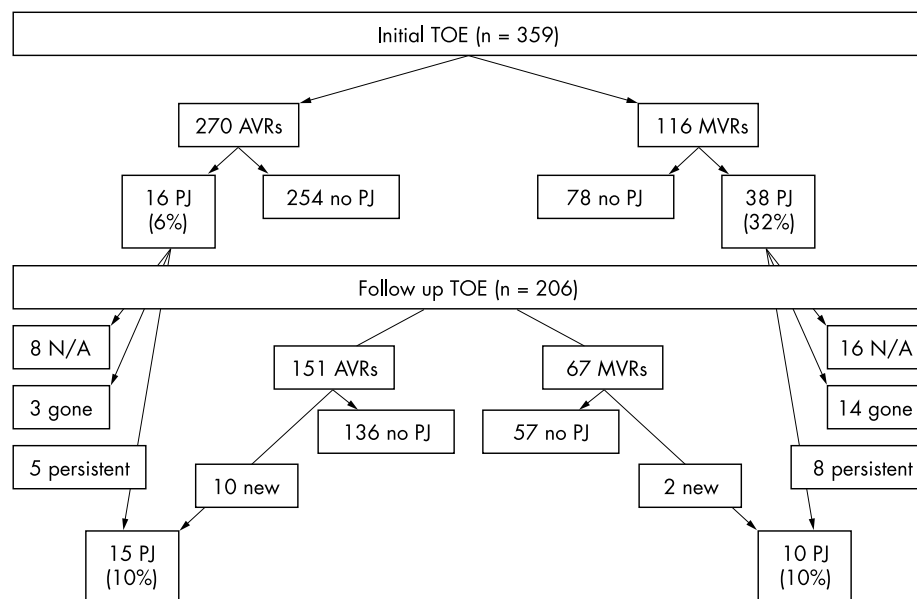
Initial TOE (n = 359)

270 AVRs

116 MVRs

16 PJ (6%)

254 no PJ

78 no PJ

38 PJ (32%)

Follow up TOE (n = 206)

8 N/A

3 gone

5 persistent

151 AVRs

136 no PJ

10 new

67 MVRs

57 no PJ

2 new

16 N/A

14 gone

8 persistent

15 PJ (10%)

10 PJ (10%)